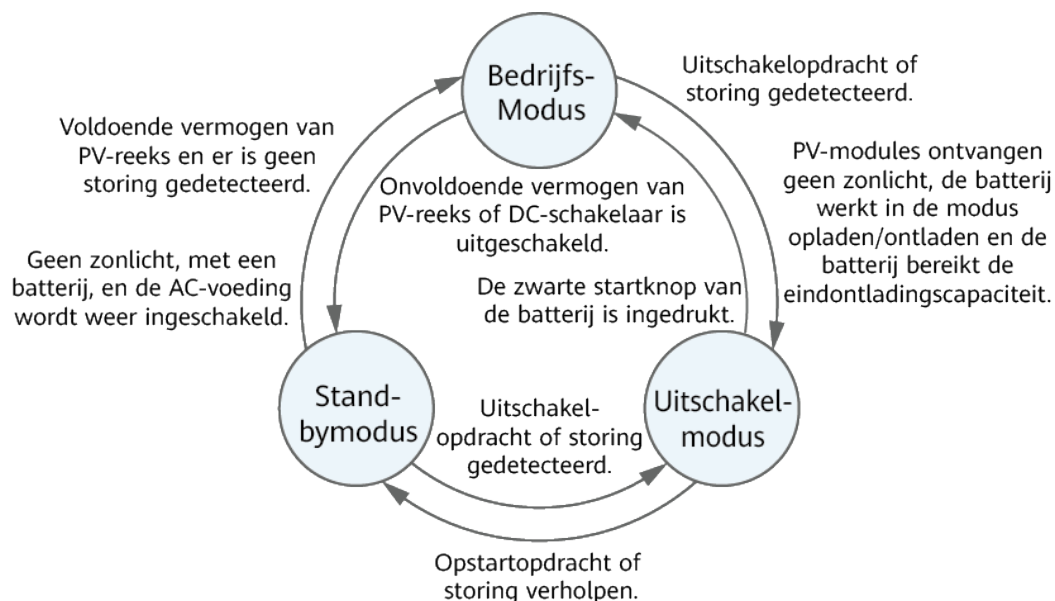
Bedrijfs-Modus

Uitschakelopdracht of storing gedetecteerd.

Voldoende vermogen van PV-reeks en er is geen storing gedetecteerd.

Onvoldoende vermogen van PV-reeks of DC-schakelaar is uitgeschakeld.

PV-modules ontvangen geen zonlicht, de batterij werkt in de modus opladen/ontladen en de batterij bereikt de eindontladingscapaciteit.

Geen zonlicht, met een batterij, en de AC-voeding wordt weer ingeschakeld.

De zwarte startknop van de batterij is ingedrukt.

Stand-bymodus

Uitschakel-opdracht of storing gedetecteerd.

Uitschakel-modus

Opstartopdracht of storing verholpen.